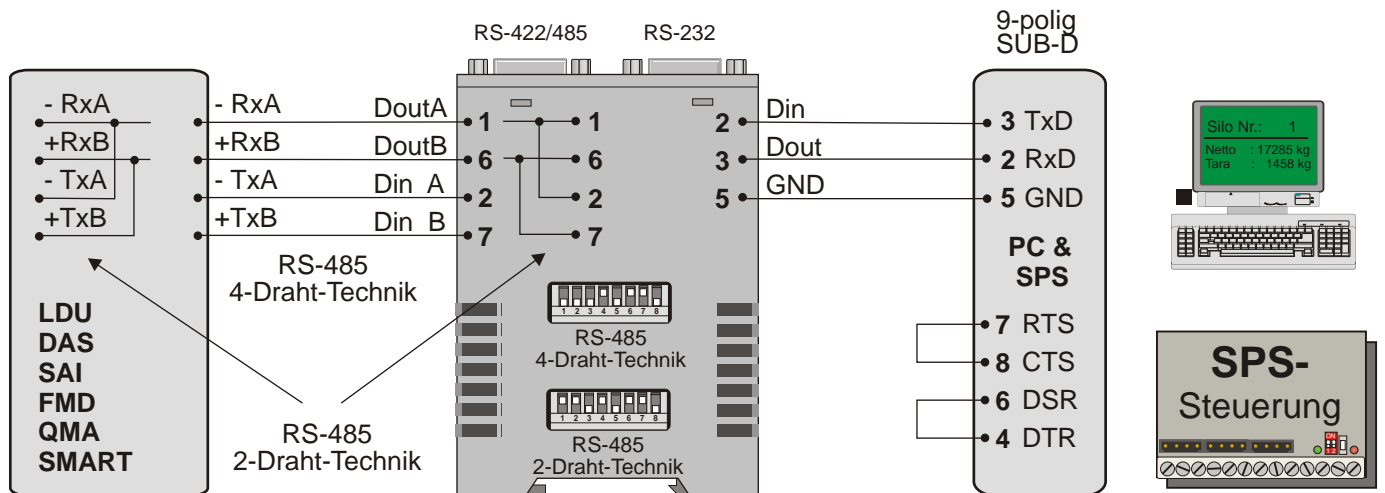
RS-422/485 RS-232

9-polig
SUB-D

- RxA
+RxB
- TxA
+TxB

- RxA
+RxB
- TxA
+TxB

DoutA
DoutB
Din A
Din B

1
6
2
7

1
6
2
7

2
3
5

Din
Dout
GND

3 TxD
2 RxD
5 GND

PC &
SPS

7 RTS
8 CTS
6 DSR
4 DTR

Silo Nr.: 1
Netto : 17285 kg
Tara : 1458 kg

RS-485
4-Draht-Technik

LDU
DAS
SAI
FMD
QMA
SMART

1 2 3 4 5 6 7 8
RS-485
4-Draht-Technik

1 2 3 4 5 6 7 8
RS-485
2-Draht-Technik

RS-485
2-Draht-Technik

SPS-
Steuerung